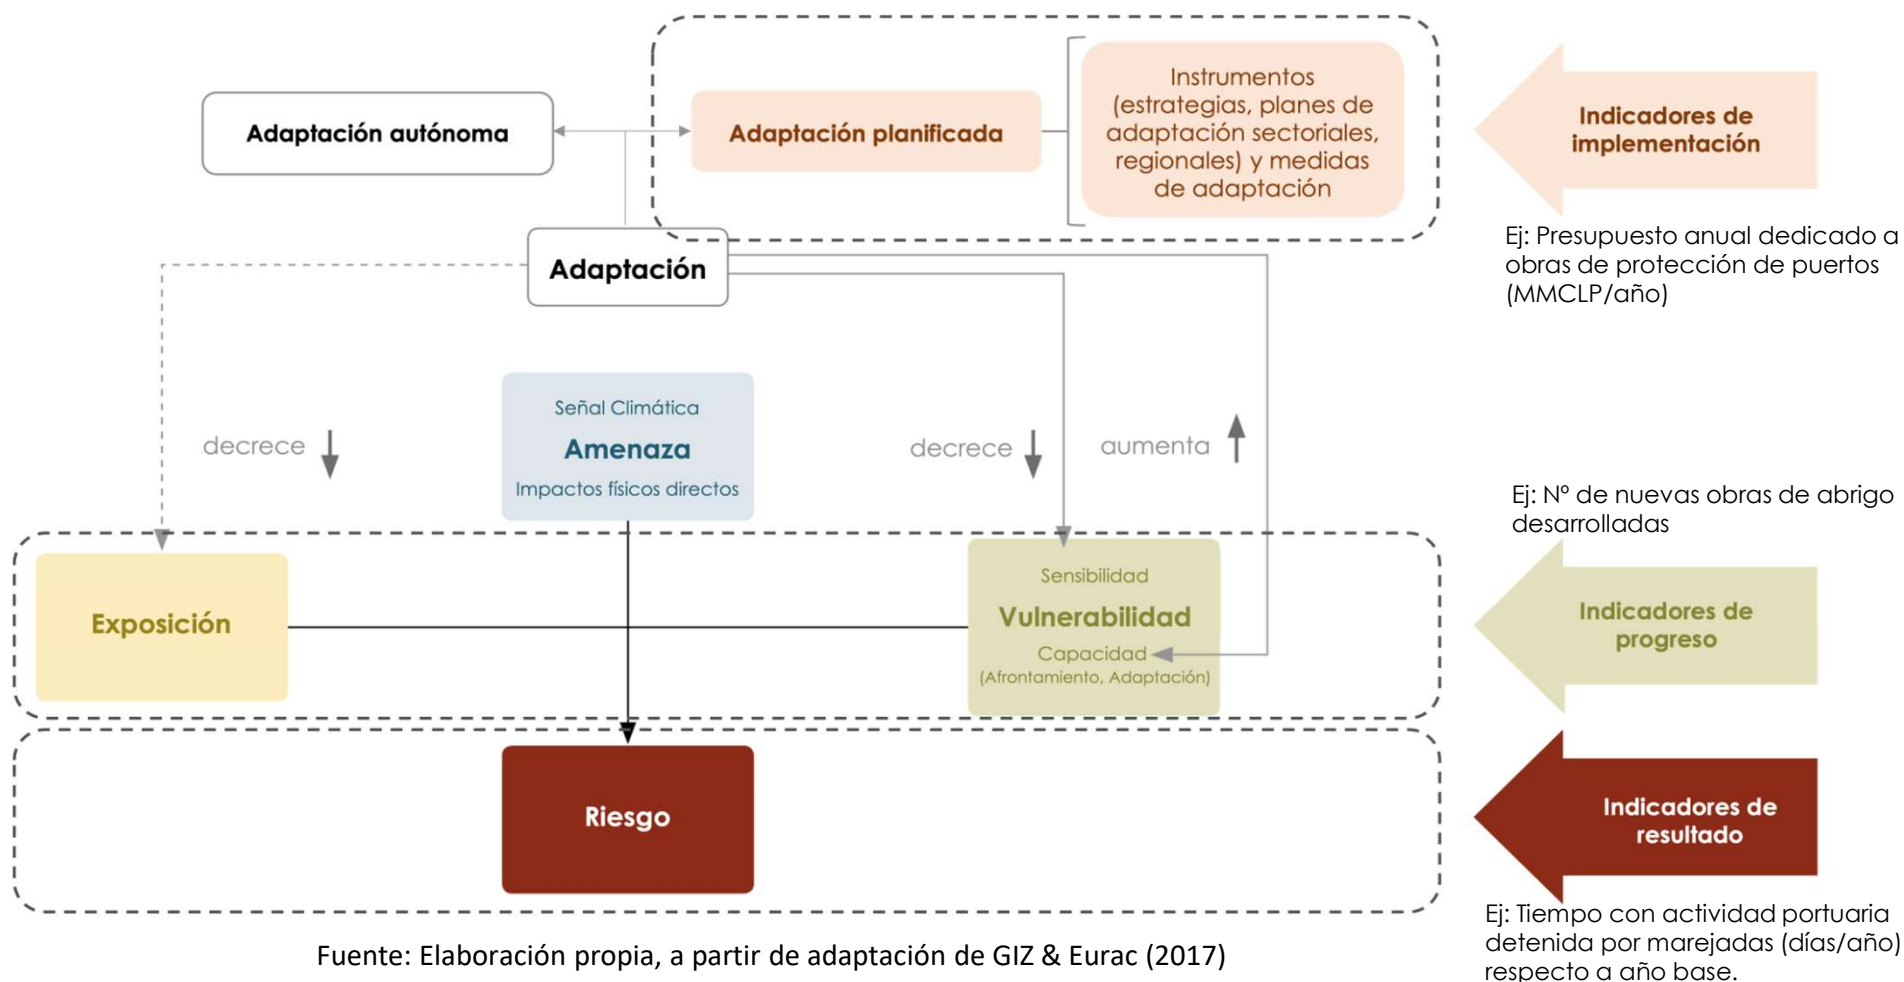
Adaptación autónoma

Adaptación planificada

Instrumentos (estrategias, planes de adaptación sectoriales, regionales) y medidas de adaptación

Indicadores de implementación

Ej: Presupuesto anual dedicado a obras de protección de puertos (MMCLP/año)

Adaptación

decrece

Señal Climática
Amenaza
Impactos físicos directos

decrece

aumenta

Ej: Nº de nuevas obras de abrigo desarrolladas

Exposición

Sensibilidad
Vulnerabilidad
Capacidad
(Afrontamiento, Adaptación)

Indicadores de progreso

Riesgo

Indicadores de resultado

Ej: Tiempo con actividad portuaria detenida por marejadas (días/año) respecto a año base.

Fuente: Elaboración propia, a partir de adaptación de GIZ & Eurac (2017)